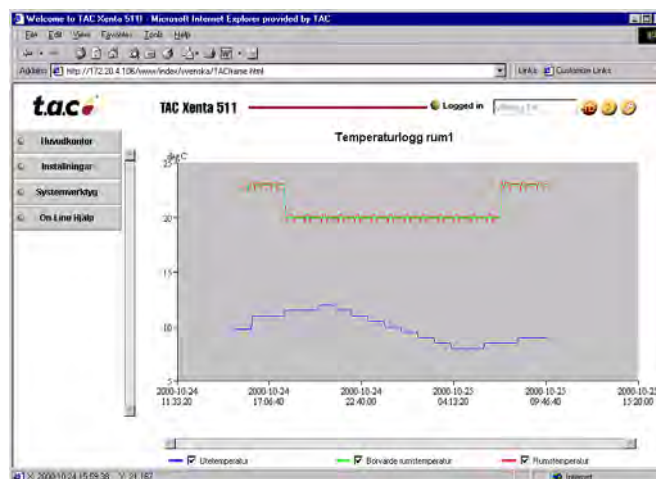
Welcome to TAC Xenta 511 - Microsoft Internet Explorer provided by TAC

File Edit View Favorites Tools Help

Address http://172.20.4.106/www/index/svenska/TAChome.html

Links Customize Links

t.a.c

TAC Xenta 511

Logged in

Huvudkontor

Installningar

Systemverktyg

On Line Hjalp

Temperaturlogg rum1

deg C

25

20

15

10

5

2000-10-24 11:33:20

2000-10-24 17:06:40

2000-10-24 22:40:00

2000-10-25 04:13:20

2000-10-25 09:46:40

2000-10-25 15:20:00

Utetemperatur

Borvarde rumstemperatur

Rumstemperatur

X: 2000-10-24 15:59:38 Y: 21.182

Internet